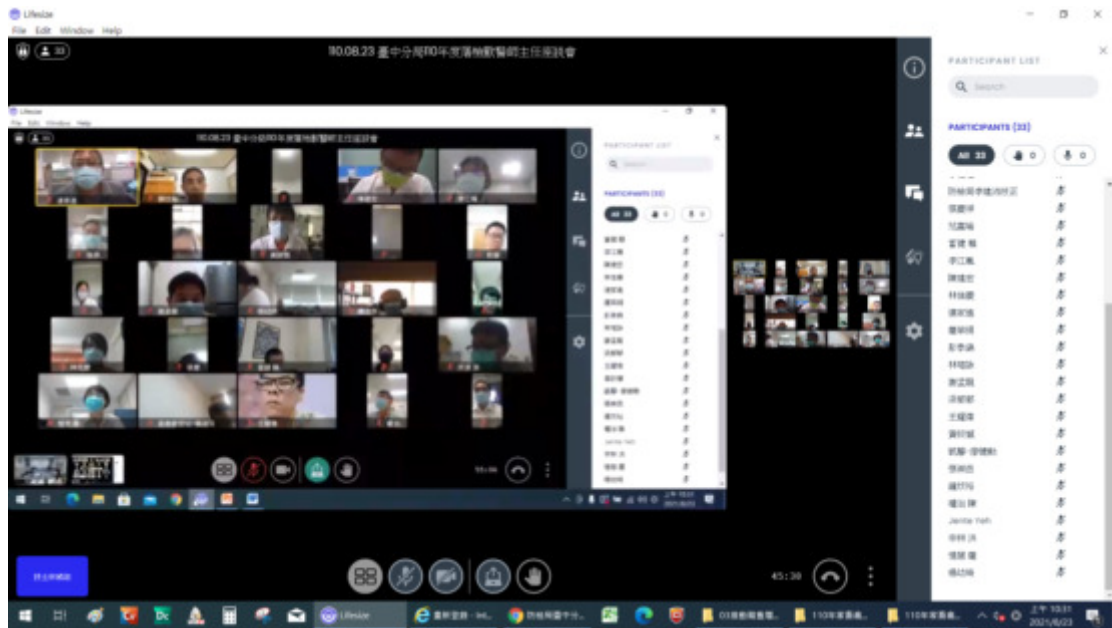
Lifesize
File Edit Window Help
33
110.08.23 臺中分局110年度藥檢獸醫師主任座談會
PARTICIPANT LIST
Search
PARTICIPANTS (33)
All 33
0
0
防檢局李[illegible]
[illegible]
Jenta Yeh
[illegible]
45:38
上午 10:31
2021/8/23
Lifesize
110年度業務...
110年度業務...